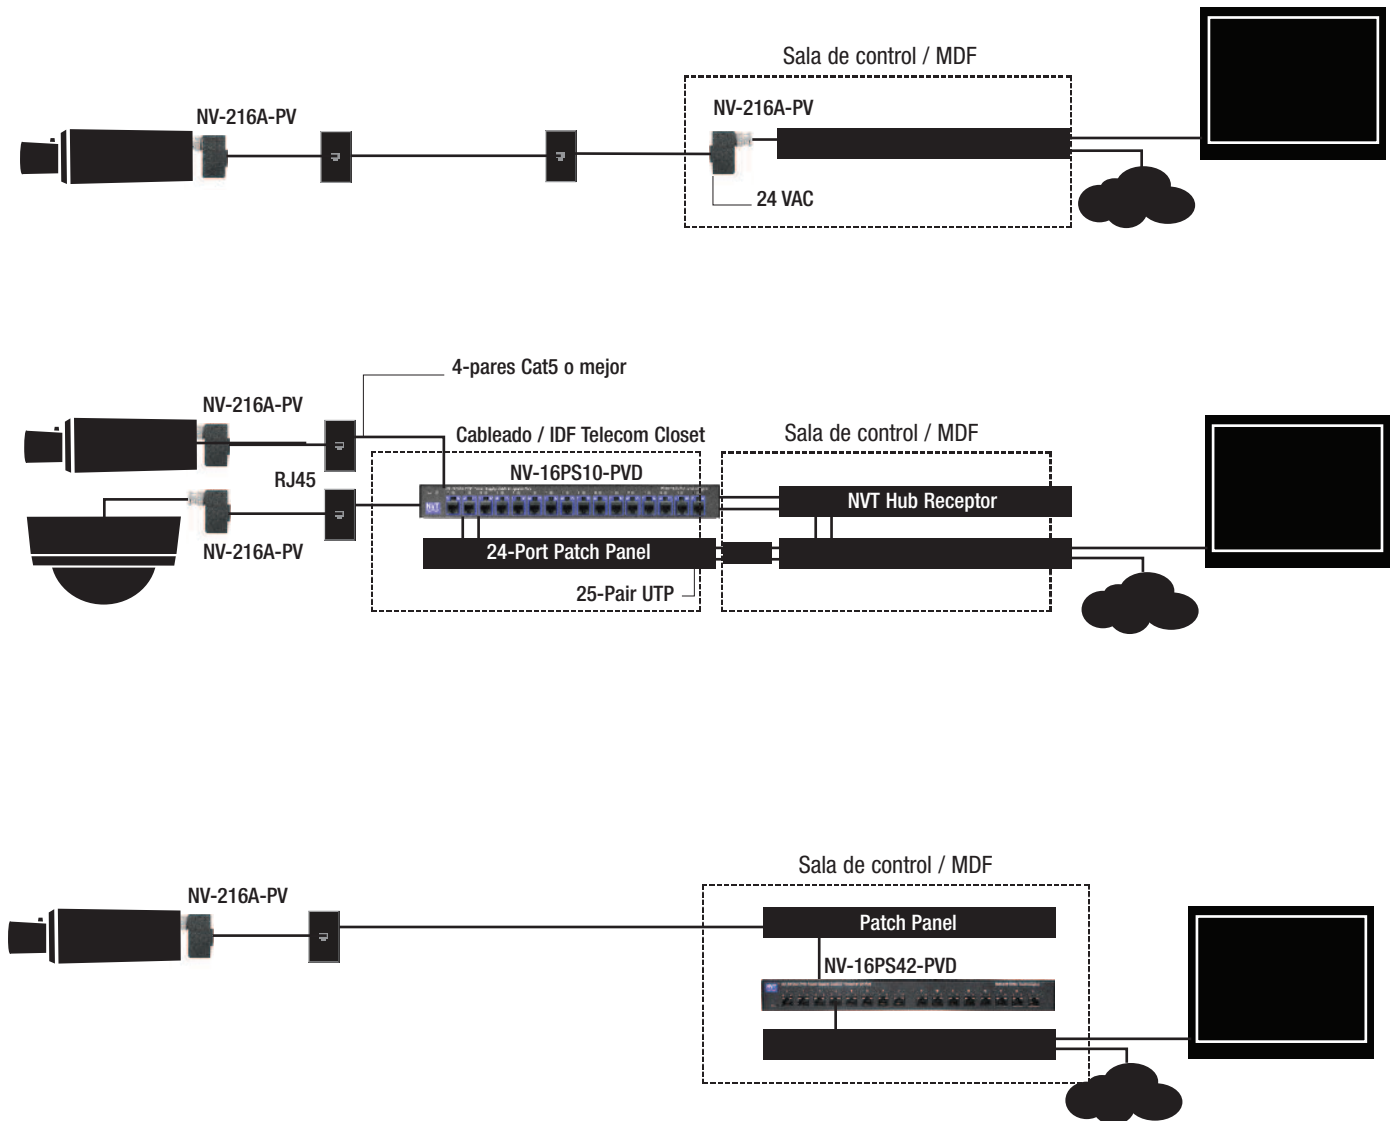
Sala de control / MDF

NV-216A-PV

NV-216A-PV

24 VAC

4-pares Cat5 o mejor

NV-216A-PV

Cableado / IDF Telecom Closet

Sala de control / MDF

NV-16PS10-PVD

RJ45

NVT Hub Receptor

NV-216A-PV

24-Port Patch Panel

25-Pair UTP

Sala de control / MDF

NV-216A-PV

Patch Panel

NV-16PS42-PVD